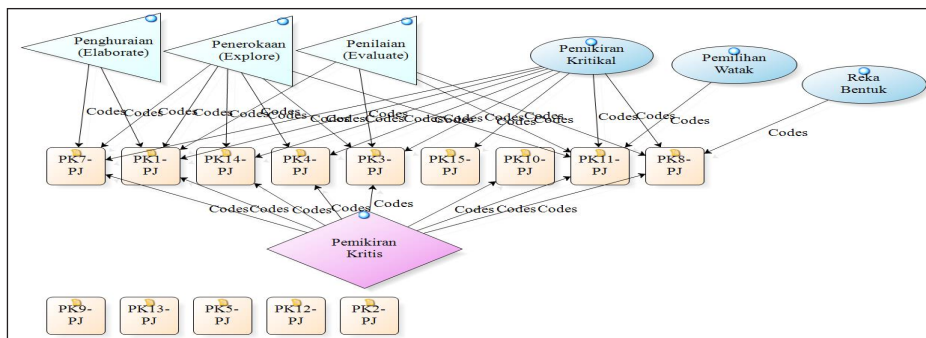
Penghuraian (Elaborate)

Penerokaan (Explore)

Penilaian (Evaluate)

Pemikiran Kritikal

Pemilihan Watak

Reka Bentuk

Codes Codes Codes Codes Codes Codes Codes Codes Codes Codes Codes Codes Codes Codes Codes Codes Codes Codes Codes Codes

PK7-PJ

PK1-PJ

PK14-PJ

PK4-PJ

PK3-PJ

PK15-PJ

PK10-PJ

PK11-PJ

PK8-PJ

Codes Codes Codes Codes Codes Codes Codes Codes

Pemikiran Kritis

PK9-PJ

PK13-PJ

PK5-PJ

PK12-PJ

PK2-PJ